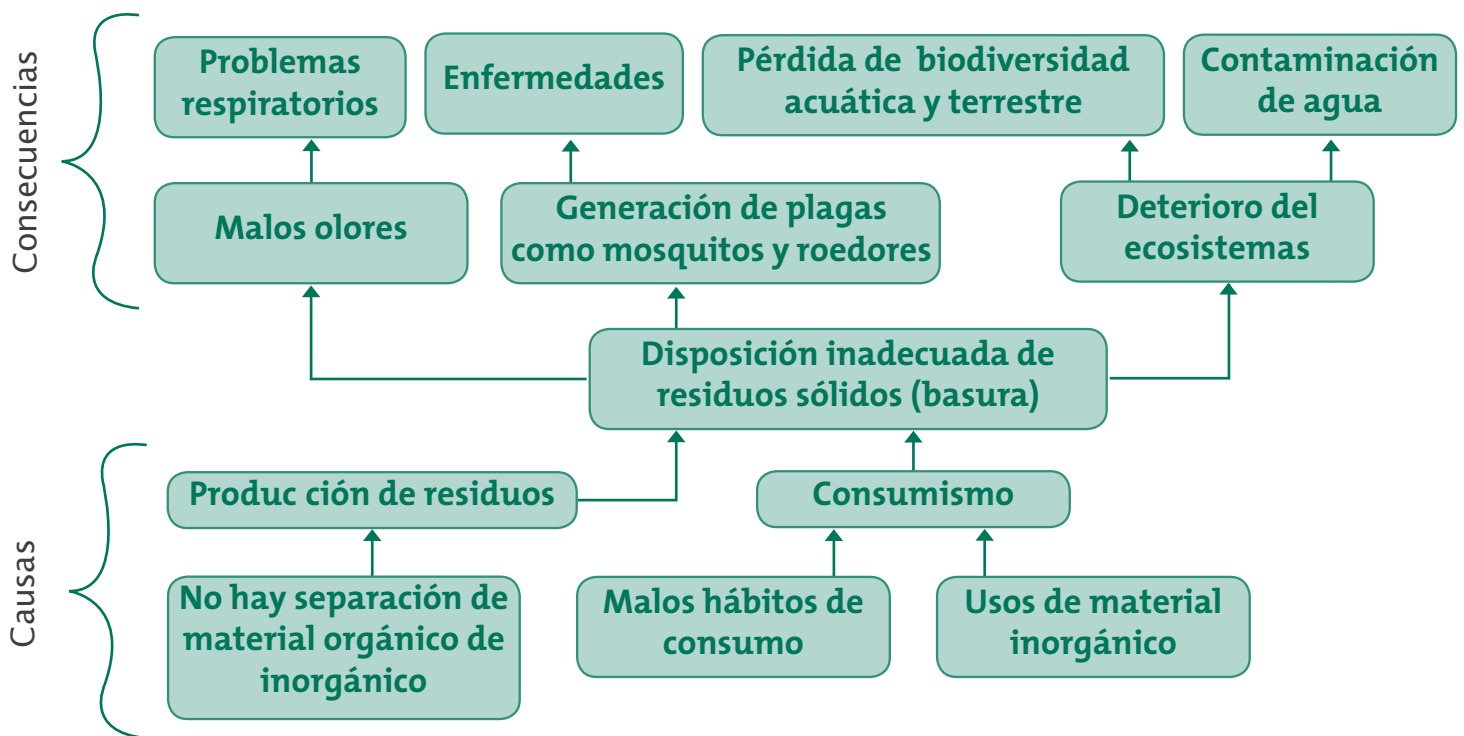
Consecuencias

Problemas respiratorios

Enfermedades

Pérdida de biodiversidad acuática y terrestre

Contaminación de agua

Malos olores

Generación de plagas como mosquitos y roedores

Deterioro del ecosistemas

Disposición inadecuada de residuos sólidos (basura)

Causas

Produc ción de residuos

Consumismo

No hay separación de material orgánico de inorgánico

Malos hábitos de consumo

Usos de material inorgánico